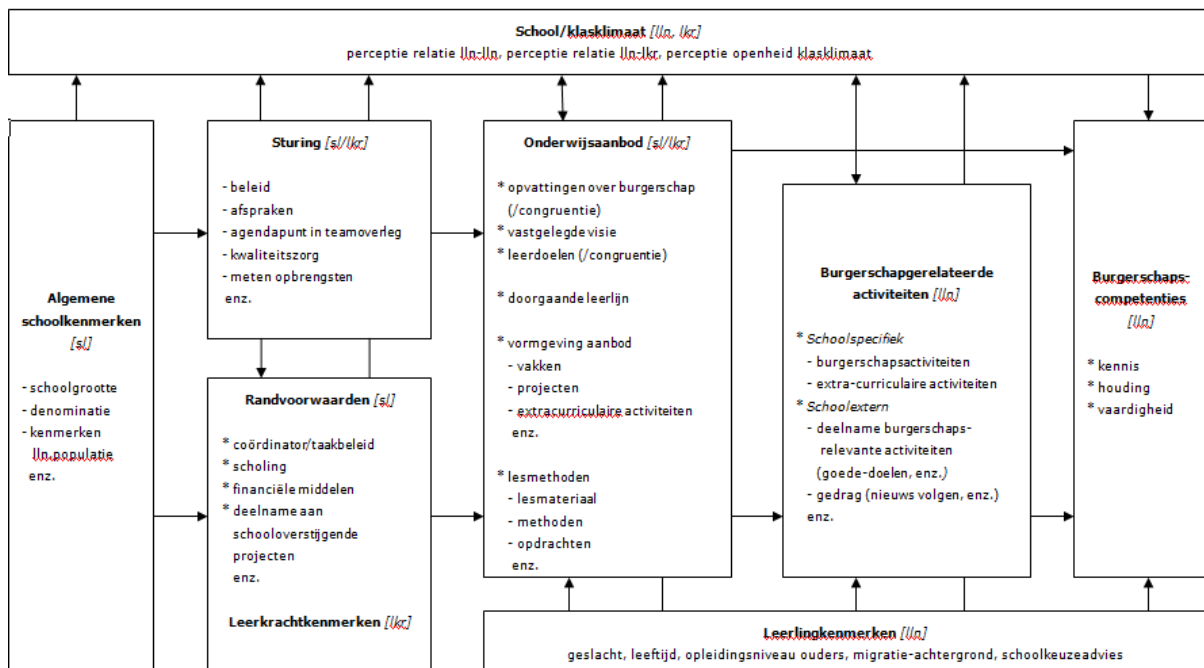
**School/klasklimaat** *[lln, lkr]*
perceptie relatie lln-lln, perceptie relatie lln-lkr, perceptie openheid klasklimaat

**Algemene schoolkenmerken** *[sl]*

- schoolgrootte
- denominatie
- kenmerken lln.populatie
enz.

**Sturing** *[sl/lkr]*

- beleid
- afspraken
- agendapunt in teamoverleg
- kwaliteitszorg
- meten opbrengsten
enz.

**Randvoorwaarden** *[sl]*

* coördinator/taakbeleid
* scholing
* financiële middelen
* deelname aan schooloverstijgende projecten
enz.

**Leerkrachtkenmerken** *[lkr]*

**Onderwijsaanbod** *[sl/lkr]*

* opvattingen over burgerschap (/congruentie)
* vastgelegde visie
* leerdoelen (/congruentie)

* doorgaande leerlijn

* vormgeving aanbod
- vakken
- projecten
- extracurriculaire activiteiten
enz.

* lesmethoden
- lesmateriaal
- methoden
- opdrachten
enz.

**Burgerschapgerelateerde activiteiten** *[lln]*

* *Schoolspecifiek*
- burgerschapsactiviteiten
- extra-curriculaire activiteiten
* *Schoolextern*
- deelname burgerschaps-relevante activiteiten (goede-doelen, enz.)
- gedrag (nieuws volgen, enz.)
enz.

**Burgerschaps-competenties** *[lln]*

* kennis
* houding
* vaardigheid

**Leerlingkenmerken** *[lln]*
geslacht, leeftijd, opleidingsniveau ouders, migratie-achtergrond, schoolkeuzeadvies